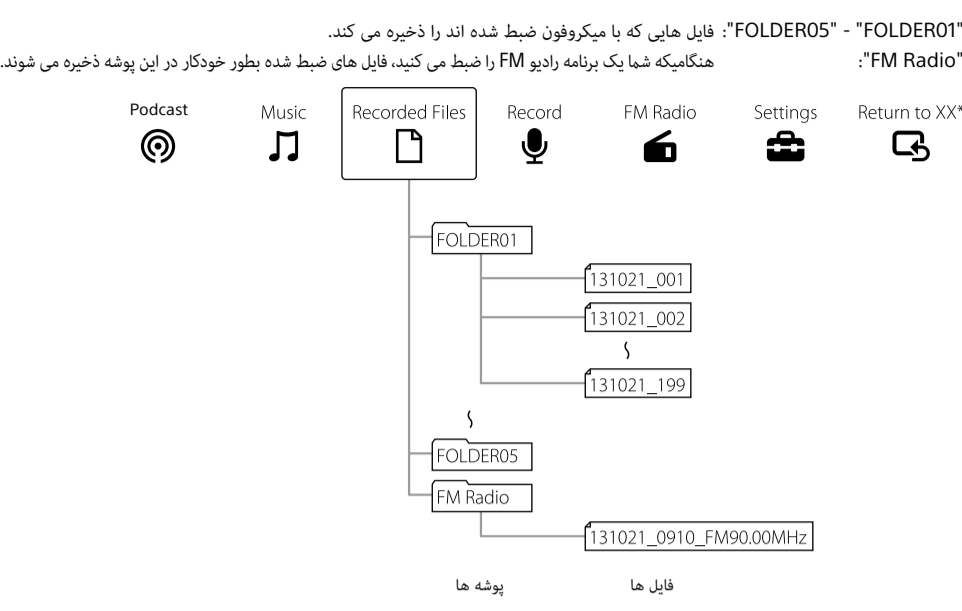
"FOLDER01" - "FOLDER05": فایل هایی که با میکروفون ضبط شده اند را ذخیره می کند.
"FM Radio": هنگامیکه شما یک برنامه رادیو FM را ضبط می کنید، فایل های ضبط شده بطور خودکار در این پوشه ذخیره می شوند.

Podcast
Music
Recorded Files
Record
FM Radio
Settings
Return to XX*

FOLDER01
131021_001
131021_002
131021_199
FOLDER05
FM Radio
131021_0910_FM90.00MHz

پوشه ها
فایل ها